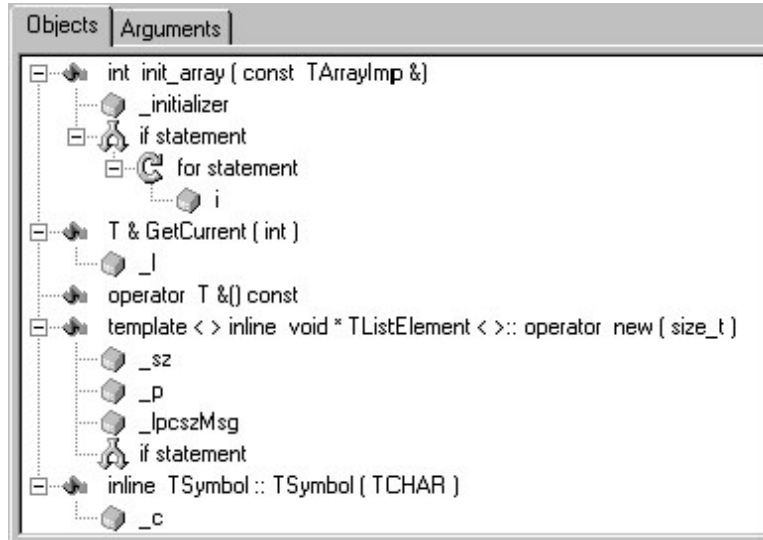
Objects | Arguments

int init_array ( const TArrayImp &)
_initializer
if statement
for statement
i
T & GetCurrent ( int )
_l
operator T &() const
template < > inline void * TListElement < >:: operator new ( size_t )
_sz
_p
_lpcszMsg
if statement
inline TSymbol :: TSymbol ( TCHAR )
_c